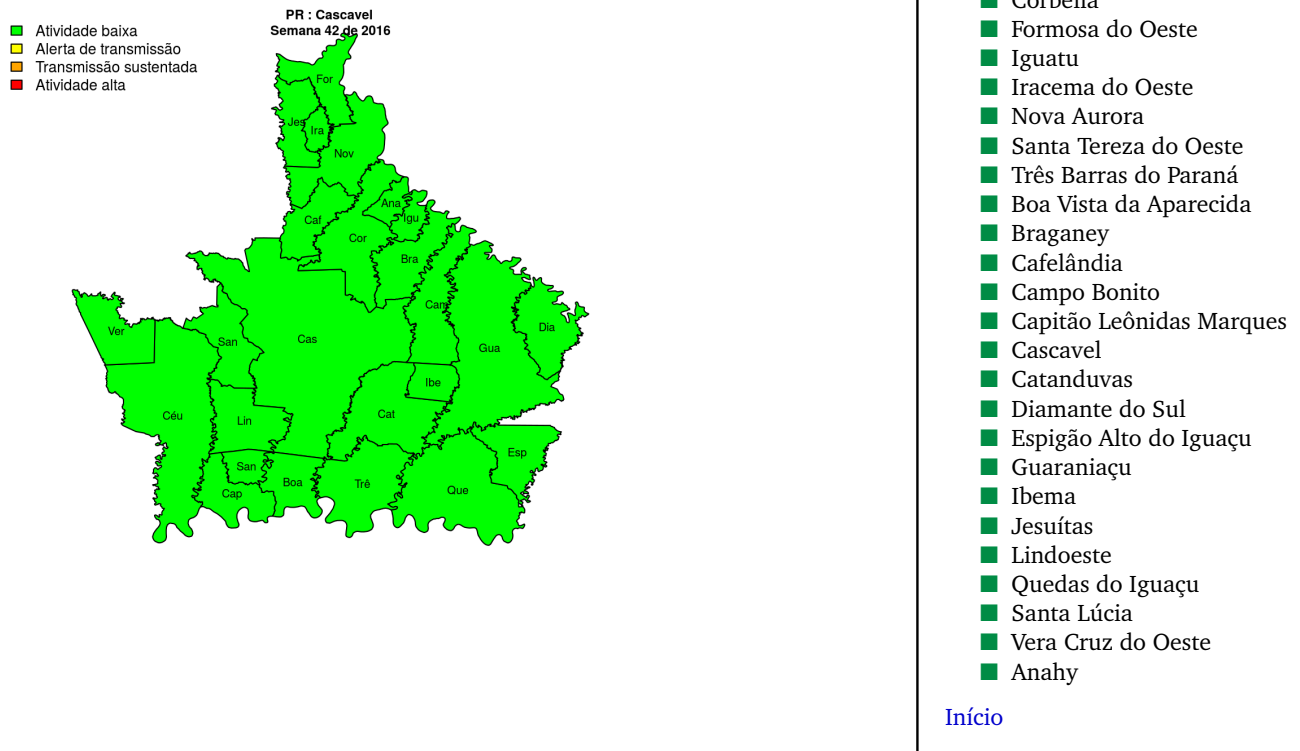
Atividade baixa
Alerta de transmissão
Transmissão sustentada
Atividade alta

PR : Cascavel
Semana 42 de 2016

For
Jes
Ira
Nov
Ana
Igu
Caf
Cor
Bra
Ver
San
Cas
Cam
Dia
Gua
Ibe
Céu
Lin
Cat
Esp
San
Cap
Boa
Trê
Que

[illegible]
Formosa do Oeste
Iguatu
Iracema do Oeste
Nova Aurora
Santa Tereza do Oeste
Três Barras do Paraná
Boa Vista da Aparecida
Braganey
Cafelândia
Campo Bonito
Capitão Leônidas Marques
Cascavel
Catanduvas
Diamante do Sul
Espigão Alto do Iguaçu
Guaraniaçu
Ibema
Jesuítas
Lindoeste
Quedas do Iguaçu
Santa Lúcia
Vera Cruz do Oeste
Anahy

Início